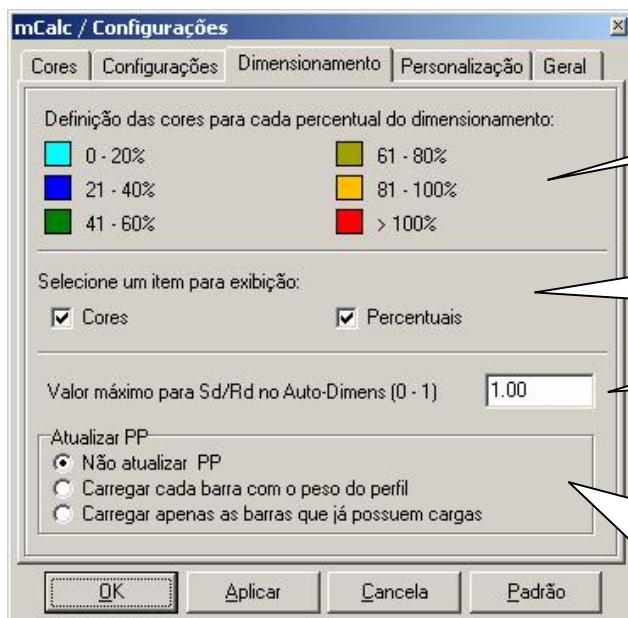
mCalc / Configurações

Cores | Configurações | Dimensionamento | Personalização | Geral

Definição das cores para cada percentual do dimensionamento:

0 - 20%
21 - 40%
41 - 60%
61 - 80%
81 - 100%
> 100%

Selecione um item para exibição:

Cores
Percentuais

Valor máximo para Sd/Rd no Auto-Dimens (0 - 1) 1.00

Atualizar PP
Não atualizar PP
Carregar cada barra com o peso do perfil
Carregar apenas as barras que já possuem cargas

OK | Aplicar | Cancela | Padrão